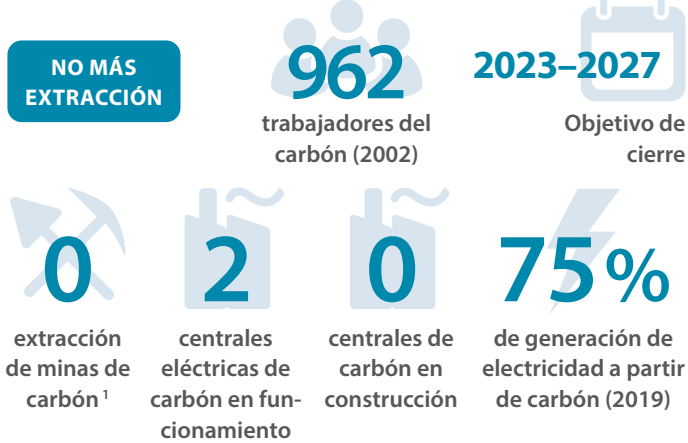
NO MÁS EXTRACCIÓN

962
trabajadores del carbón (2002)

2023–2027
Objetivo de cierre

0
extracción de minas de carbón $^1$

2
centrales eléctricas de carbón en funcionamiento

0
centrales de carbón en construcción

75%
de generación de electricidad a partir de carbón (2019)